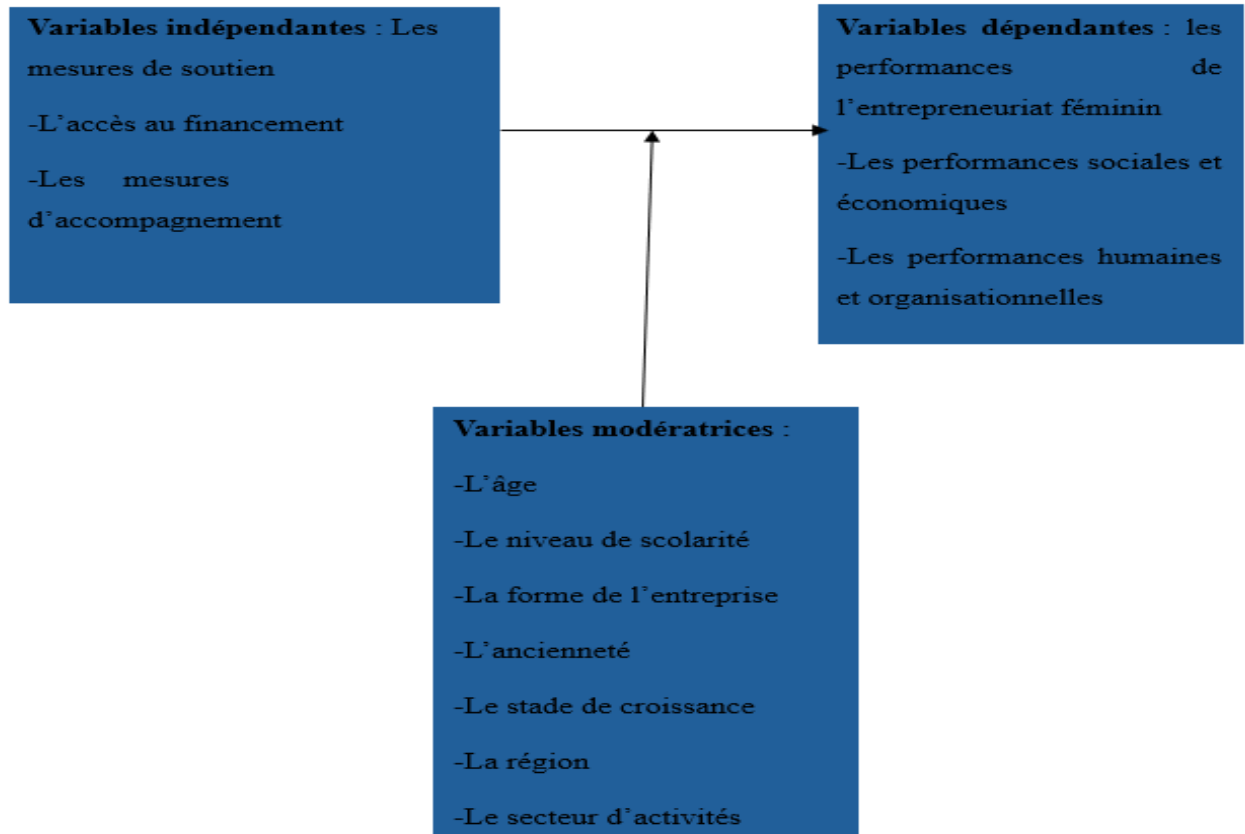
**Variables indépendantes** : Les mesures de soutien

-L'accès au financement

-Les mesures d'accompagnement

**Variables dépendantes** : les performances de l'entrepreneuriat féminin

-Les performances sociales et économiques

-Les performances humaines et organisationnelles

**Variables modératrices** :

-L'âge

-Le niveau de scolarité

-La forme de l'entreprise

-L'ancienneté

-Le stade de croissance

-La région

-Le secteur d'activités